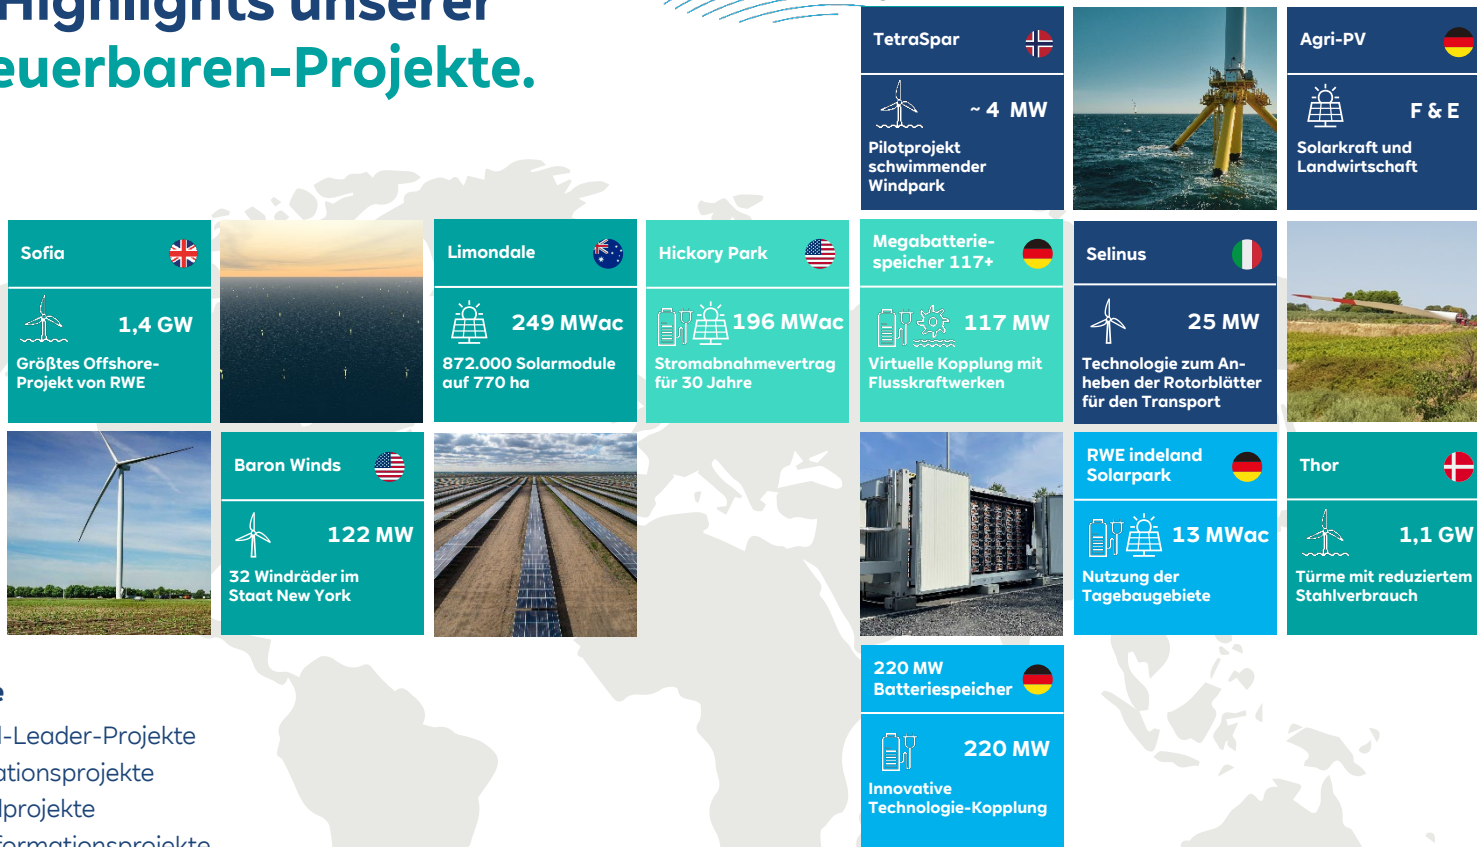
Highlights unserer
euerbaren-Projekte.

TetraSpar

~ 4 MW

Pilotprojekt schwimmender Windpark

Agri-PV

F & E

Solarkraft und Landwirtschaft

Sofia

1,4 GW

Größtes Offshore-Projekt von RWE

Limondale

249 MWac

872.000 Solarmodule auf 770 ha

Hickory Park

196 MWac

Stromabnahmevertrag für 30 Jahre

Megabatteriespeicher 117+

117 MW

Virtuelle Kopplung mit Flusskraftwerken

Selinus

25 MW

Technologie zum Anheben der Rotorblätter für den Transport

Baron Winds

122 MW

32 Windräder im Staat New York

RWE indeland Solarpark

13 MWac

Nutzung der Tagebaugebiete

Thor

1,1 GW

Türme mit reduziertem Stahlverbrauch

220 MW Batteriespeicher

220 MW

Innovative Technologie-Kopplung

e
-Leader-Projekte
ationsprojekte
projekte
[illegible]